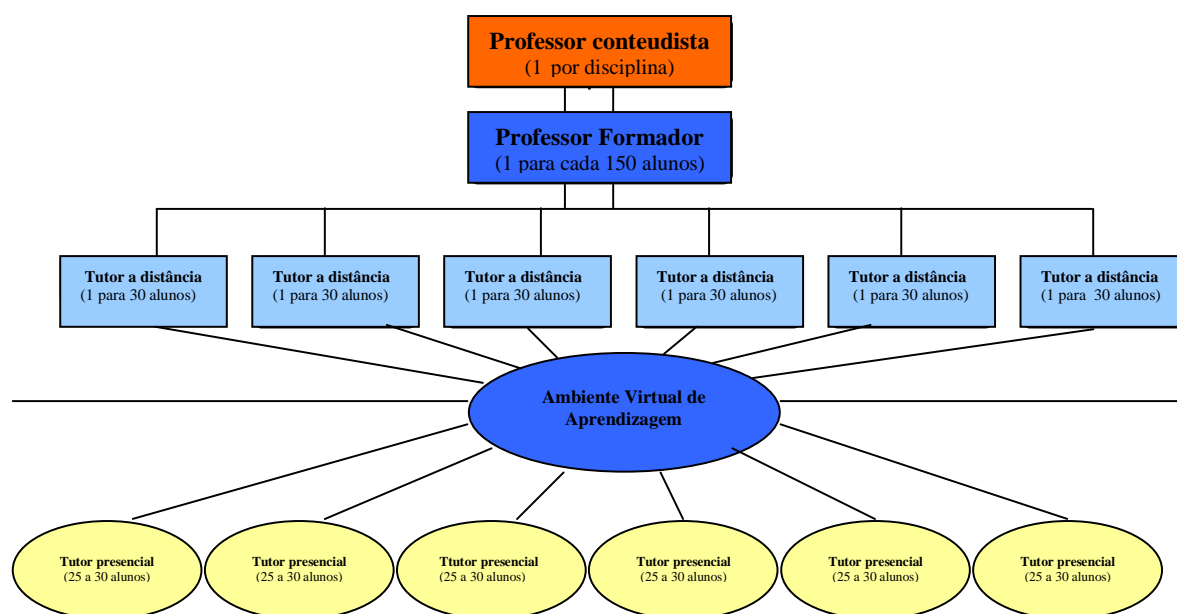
Professor conteudista
(1 por disciplina)

Professor Formador
(1 para cada 150 alunos)

Tutor a distância
(1 para 30 alunos)

Tutor a distância
(1 para 30 alunos)

Tutor a distância
(1 para 30 alunos)

Tutor a distância
(1 para 30 alunos)

Tutor a distância
(1 para 30 alunos)

Tutor a distância
(1 para 30 alunos)

Ambiente Virtual de Aprendizagem

Tutor presencial
(25 a 30 alunos)

Tutor presencial
(25 a 30 alunos)

Ttutor presencial
(25 a 30 alunos)

Tutor presencial
(25 a 30 alunos)

Tutor presencial
(25 a 30 alunos)

Tutor presencial
(25 a 30 alunos)